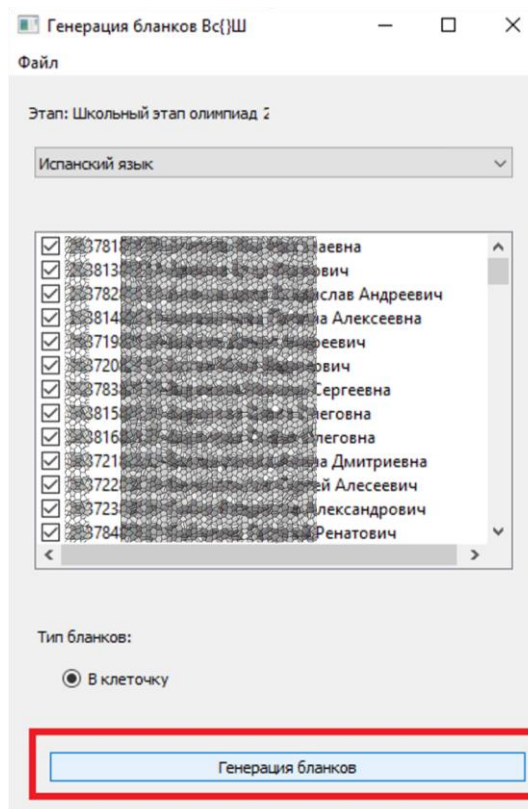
Генерация бланков Вс{}Ш

Файл

Этап: Школьный этап олимпиад 2

Испанский язык

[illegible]378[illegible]аевна
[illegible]381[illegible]вич
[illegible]378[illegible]слав Андреевич
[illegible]381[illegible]а Алексеевна
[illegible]371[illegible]еевич
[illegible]372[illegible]вич
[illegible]378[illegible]Сергеевна
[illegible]381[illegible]леговна
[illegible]381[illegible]леговна
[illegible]372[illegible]на Дмитриевна
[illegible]372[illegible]й Алесеевич
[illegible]372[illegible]лександрович
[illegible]378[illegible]Ренатович

Тип бланков:

В клеточку

Генерация бланков